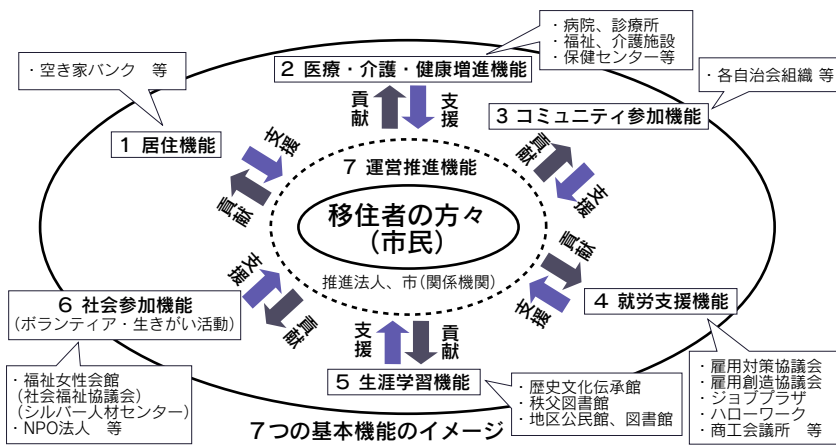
・空き家バンク　等

・病院、診療所
・福祉、介護施設
・保健センター等

2 医療・介護・健康増進機能

・各自治会組織 等

3 コミュニティ参加機能

1 居住機能

貢献
支援

7 運営推進機能

移住者の方々
（市民）

推進法人、市(関係機関)

6 社会参加機能
（ボランティア・生きがい活動）

4 就労支援機能

5 生涯学習機能

・福祉女性会館
（社会福祉協議会）
（シルバー人材センター）
・NPO法人　等

・歴史文化伝承館
・秩父図書館
・地区公民館、図書館

・雇用対策協議会
・雇用創造協議会
・ジョブプラザ
・ハローワーク
・商工会議所　等

7つの基本機能のイメージ